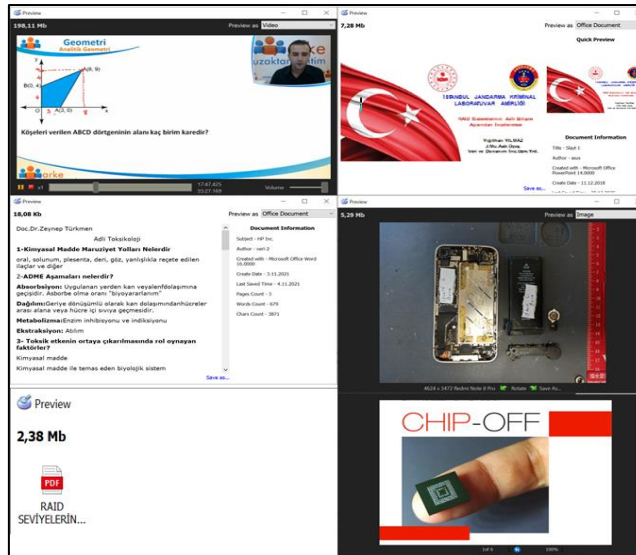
Preview

198,11 Mb

Preview as Video

Geometri
Analitik Geometri

orke
uzaktan eğitim

(8, 9)

B(0, 4)

A(3, 0)

Köşeleri verilen ABCD dörtgeninin alanı kaç birim karedir?

orke

17:47.425
55:07.569

Volume

Preview

7,28 Mb

Preview as Office Document

Quick Preview

İSTANBUL JANDARMA KRİMİNAL LABORATUVAR AMİRLİĞİ

RAID Sistemlerin Adli Bilişim Açısından İncelenmesi

Document Information

Title : Slayt 1

Author : asus

Created with : Microsoft Office PowerPoint 14.0000

Create Date : 11.12.2018

Save as...

Preview

18,08 Kb

Preview as Office Document

Doc.Dr.Zeynep Türkmen

Adli Toksikoloji

1-Kimyasal Madde Maruziyet Yolları Nelerdir

oral, solunum, plesenta, deri, göz, yanlışlıkla reçete edilen ilaçlar ve diğer

2-ADME Aşamaları nelerdir?

Absorbsiyon: Uygulanan yerden kan veyalenfdolaşımına geçişidir. Asborbe olma oranı "biyoyararlanım"

Dağılım:Geriye dönüşümlü olarak kan dolaşımındanhücreler arası alana veya hücre içi sıvıya geçmesidir.

Metabolizma:Enzim inhibisyonu ve indüksiyonu

Ekstraksiyon: Atılım

3- Toksik etkenin ortaya çıkarılmasında rol oynayan faktörler?

Kimyasal madde

Kimyasal madde ile temas eden biyolojik sistem

Document Information

Subject : HP Inc.

Author : nari-2

Created with : Microsoft Office Word 16.0000

Create Date : 3.11.2021

Last Saved Time : 4.11.2021

Pages Count : 3

Words Count : 679

Chars Count : 3871

Save as...

Preview

5,29 Mb

Preview as Image

4624 x 1472 Redmi Note 8 Pro   Rotate   Save As...

Preview

2,38 Mb

PDF

RAID SEVİYELERİN...

CHIP-OFF

100%